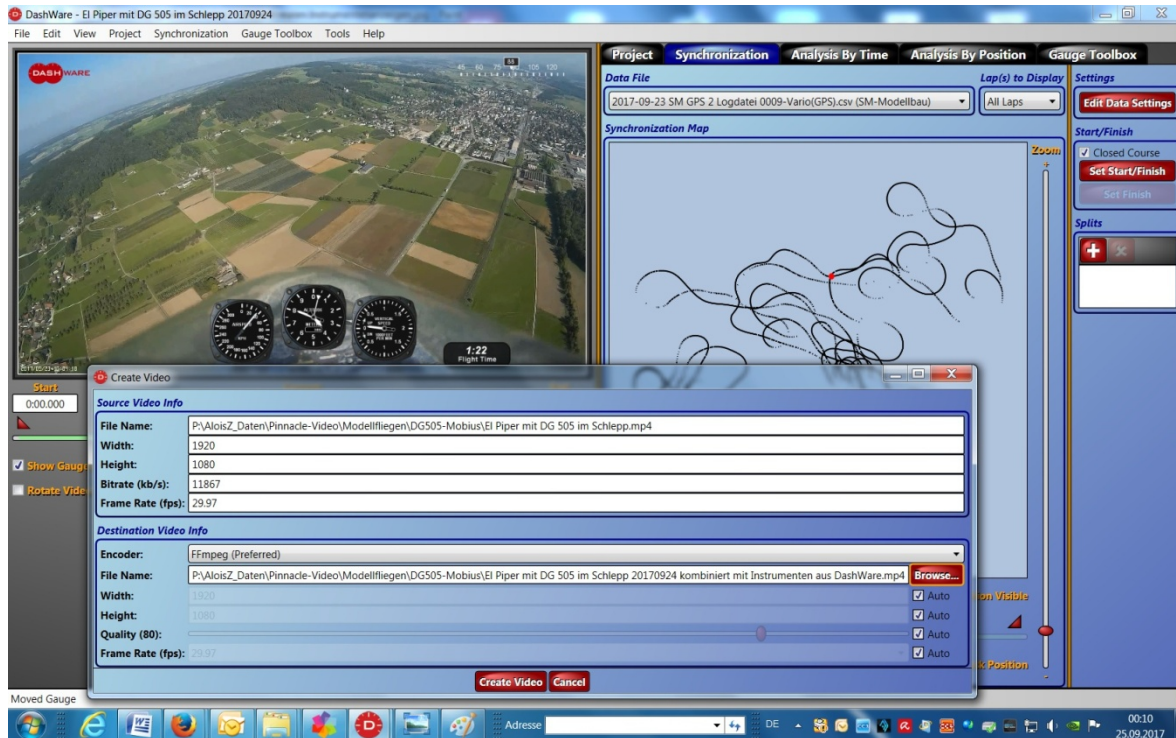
DashWare - El Piper mit DG 505 im Schlepp 20170924

File Edit View Project Synchronization Gauge Toolbox Tools Help

DASHWARE

1:22
Flight Time

Start
0:00.000

Show Gauge
Rotate Vide

Project Synchronization Analysis By Time Analysis By Position Gauge Toolbox

Data File
2017-09-23 SM GPS 2 Logdatei 0009-Vario(GPS).csv (SM-Modellbau)
Lap(s) to Display
All Laps

Synchronization Map
Zoom

Settings
Edit Data Settings
Start/Finish
Closed Course
Set Start/Finish
Set Finish
Splits

Create Video

Source Video Info

| File Name: | P:\AloisZ_Daten\Pinnacle-Video\Modellfliegen\DG505-Mobius\El Piper mit DG 505 im Schlepp.mp4 |
|---|---|
| Width: | 1920 |
| Height: | 1080 |
| Bitrate (kb/s): | 11867 |
| Frame Rate (fps): | 29.97 |

Destination Video Info

| Encoder: | FFmpeg (Preferred) | |
|---|---|---|
| File Name: | P:\AloisZ_Daten\Pinnacle-Video\Modellfliegen\DG505-Mobius\El Piper mit DG 505 im Schlepp 20170924 kombiniert mit Instrumenten aus DashWare.mp4 | Browse... |
| Width: | 1920 | Auto |
| Height: | 1080 | Auto |
| Quality (80): | | Auto |
| Frame Rate (fps): | 29.97 | Auto |

Create Video Cancel

on Visible
k Position

Moved Gauge

Adresse
DE
00:10
25.09.2017